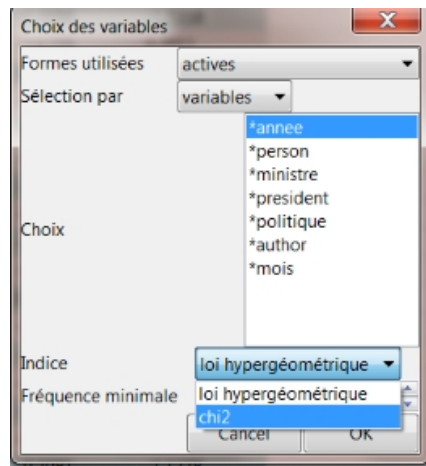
Choix des variables
X
Formes utilisées
actives
Sélection par
variables
Choix
*annee
*person
*ministre
*president
*politique
*author
*mois
Indice
loi hypergéométrique
Fréquence minimale
loi hypergéométrique
chi2
Cancel
OK